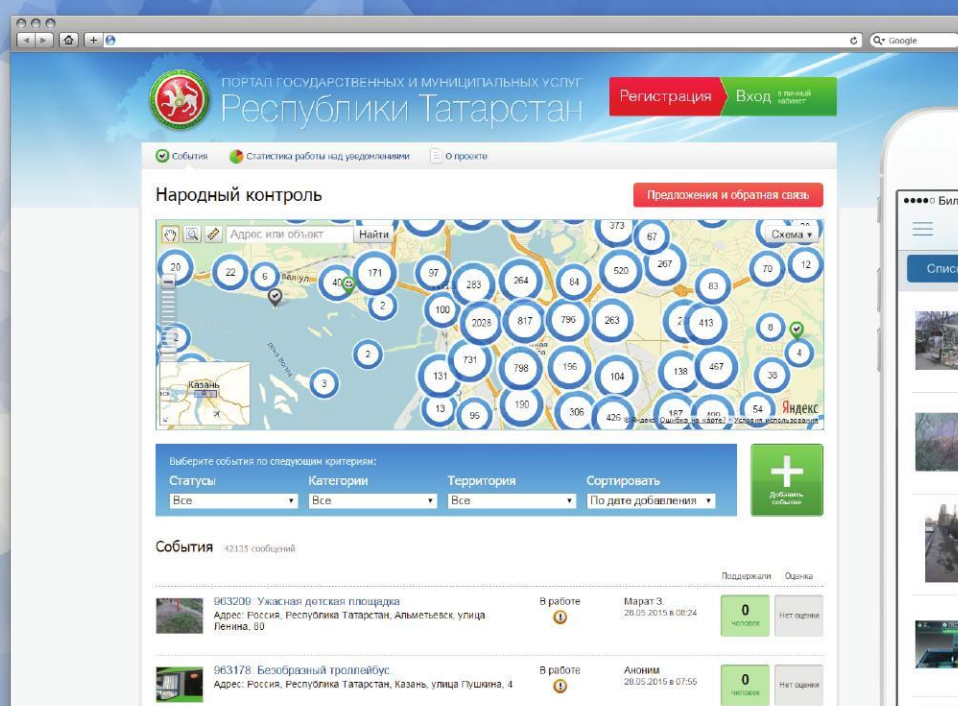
Q- Google

ПОРТАЛ ГОСУДАРСТВЕННЫХ И МУНИЦИПАЛЬНЫХ УСЛУГ
Республики Татарстан

Регистрация
Вход в личный кабинет

События
Статистика работы над уведомлениями
О проекте

Народный контроль

Предложения и обратная связь

Адрес или объект
Найти
Схема

20 22 6 171 40 97 2 283 264 84 520 267 70 12 373 67 83 100 2028 817 796 263 413 6 2 4 731 798 196 104 138 467 131 3 38 13 95 190 306 426 187 54

Казань

Яндекс

Выберите события по следующим критериям:

Статусы
Все
Категории
Все
Территория
Все
Сортировать
По дате добавления

Добавить событие

События 42135 сообщений

Поддержали
Оценка

963209: Ужасная детская площадка
Адрес: Россия, Республика Татарстан, Альметьевск, улица Ленина, 80
В работе
Марат З.
28.05.2015 в 08:24
0
человек
Нет оценки

963178: Безобразный троллейбус
Адрес: Россия, Республика Татарстан, Казань, улица Пушкина, 4
В работе
Аноним
28.05.2015 в 07:55
0
человек
Нет оценки

●●●●○ Бил
Спис